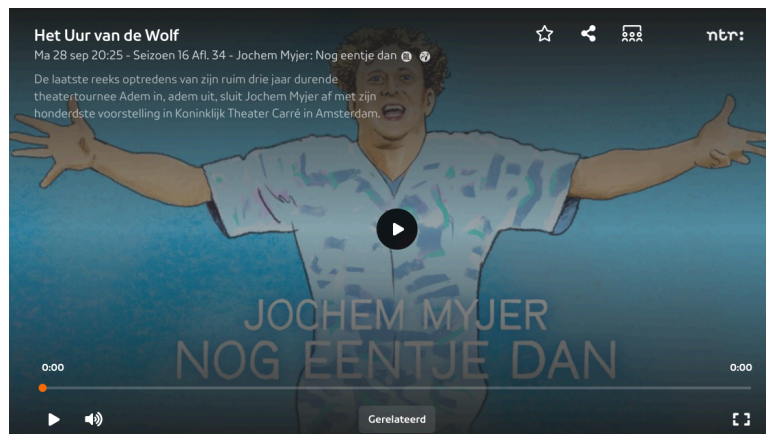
Het Uur van de Wolf

Ma 28 sep 20:25 - Seizoen 16 Afl. 34 - Jochem Myjer: Nog eentje dan

ntr:

De laatste reeks optredens van zijn ruim drie jaar durende theatertournee Adem in, adem uit, sluit Jochem Myjer af met zijn honderdste voorstelling in Koninklijk Theater Carré in Amsterdam.

JOCHEM MYJER
NOG EENTJE DAN

0:00

0:00

Gerelateerd